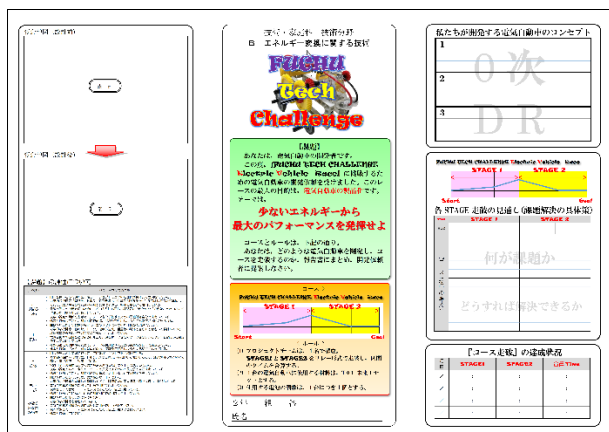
技術・家庭科 技術分野
B エネルギー変換に関する技術

FUCHU Tech Challenge

【課題】
あなたは、電気自動車の開発者です。
このたび、FUCHU TECH CHALLENGE Electric Vehicle Raceに出場するための電気自動車の製造依頼を受けました。このレースの最大の目的は、電気自動車の製品化です。

少ないエネルギーから
最大のパフォーマンスを発揮せよ

コースと条件は、右図の通り。
あなたは、どのような電気自動車を開発し、コースを走破するのか。報告書にまとめ、提案を行いなさい。

FUCHU TECH CHALLENGE Electric Vehicle Race
STAGE 1
STAGE 2
Start
Goal

年 組 番
氏名

私たちが開発する電気自動車のコンセプト
1
2
3
0次
DR

FUCHU TECH CHALLENGE Electric Vehicle Race
STAGE 1
STAGE 2
Start
Goal
各STAGE走破の見通し（課題解決の具体策）
STAGE 1
STAGE 2
何が課題か
どうすれば解決できるか

『コース走破』の達成状況
| | STAGE1 | STAGE2 | Time |
|---|---|---|---|
| | | | |
| | | | |
| | | | |
| | | | |